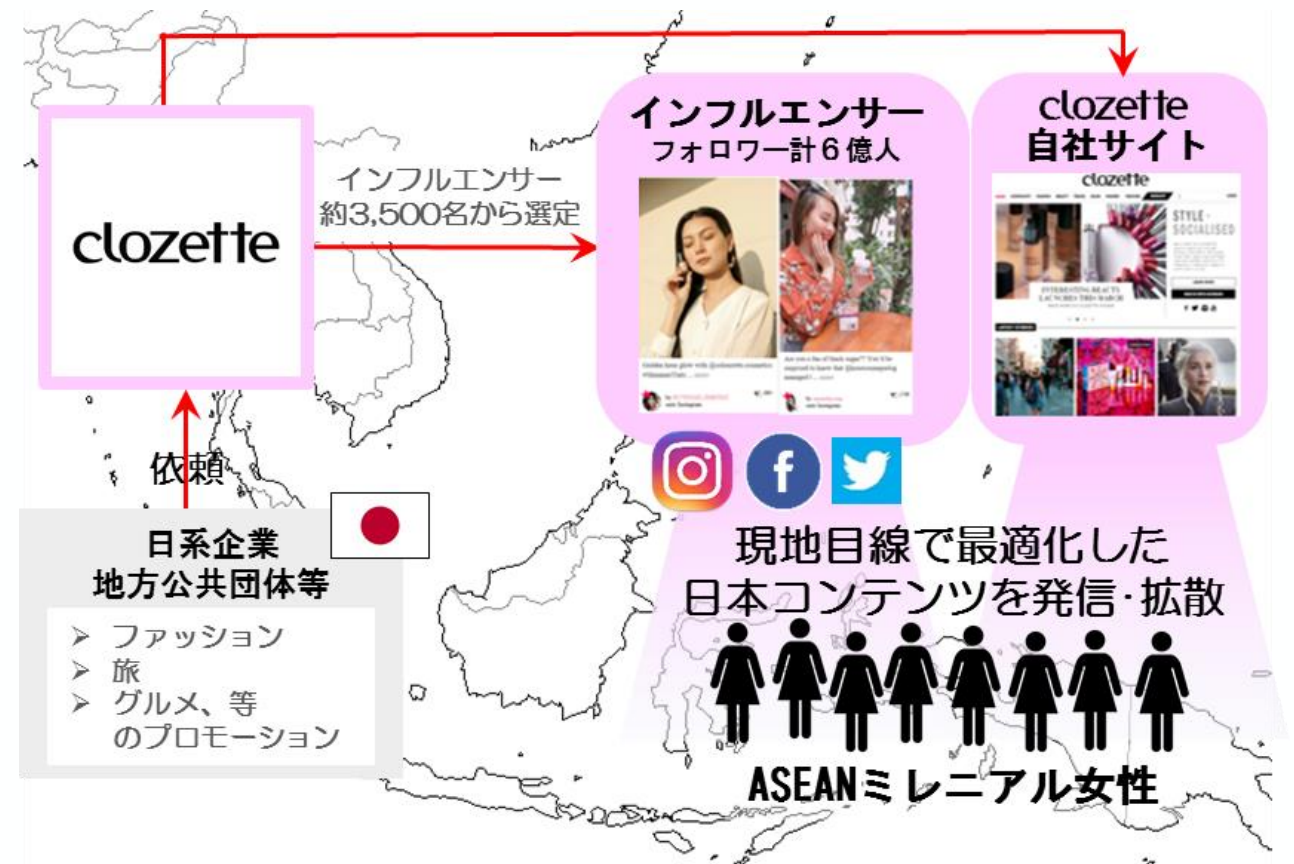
clozette

インフルエンサー
約3,500名から選定

インフルエンサー
フォロワー計６億人

clozette
自社サイト

clozette

STYLE · SOCIALISED

INTERESTING BEAUTY LAUNCHES THIS MARCH

依頼

日系企業
地方公共団体等

➢ ファッション
➢ 旅
➢ グルメ、等
のプロモーション

現地目線で最適化した
日本コンテンツを発信･拡散

ASEANミレニアル女性